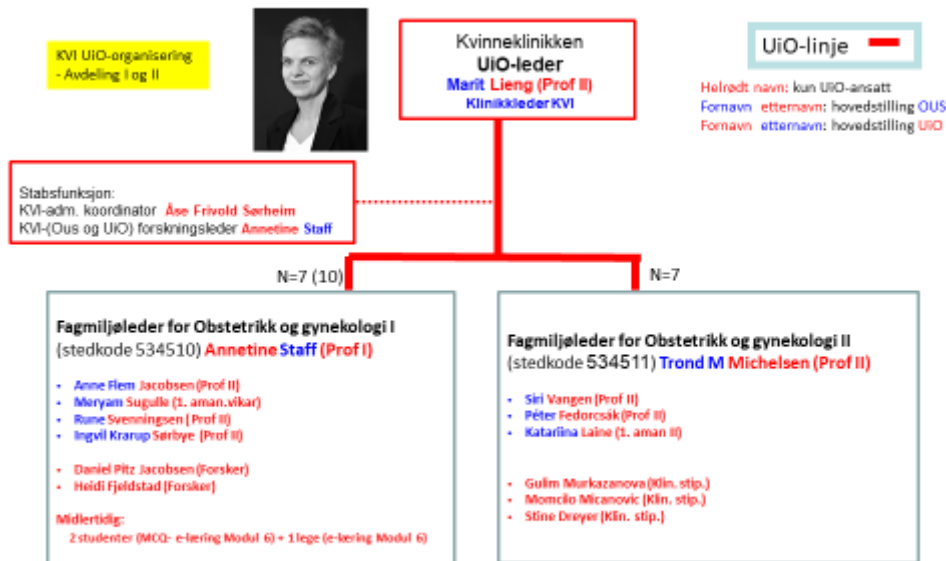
KVI UiO-organisering
- Avdeling I og II

Kvinneklinikken
UiO-leder
Marit Lieng (Prof II)
Klinikkleder KVI

UiO-linje

Helrødt navn: kun UiO-ansatt
Fornavn etternavn: hovedstilling OUS
Fornavn etternavn: hovedstilling UiO

Stabsfunksjon:
KVI-adm. koordinator Åse Frivold Sørheim
KVI-(Ous og UiO) forskningsleder Annetine Staff

N=7 (10)

N=7

Fagmiljøleder for Obstetrikk og gynekologi I
(stedkode 534510) Annetine Staff (Prof I)

- Anne Flem Jacobsen (Prof II)
- Meryam Sugulle (1. aman.vikar)
- Rune Svenningsen (Prof II)
- Ingvil Krarup Sørbye (Prof II)

- Daniel Pitz Jacobsen (Forsker)
- Heidi Fjeldstad (Forsker)

Midlertidig:
2 studenter (MCQ- e-læring Modul 6) + 1 lege (e-læring Modul 6)

Fagmiljøleder for Obstetrikk og gynekologi II
(stedkode 534511) Trond M Michelsen (Prof II)

- Siri Vangen (Prof II)
- Péter Fedorcsák (Prof II)
- Katariina Laine (1. aman II)

- Gulim Murkazanova (Klin. stip.)
- Momcilo Micanovic (Klin. stip.)
- Stine Dreyer (Klin. stip.)